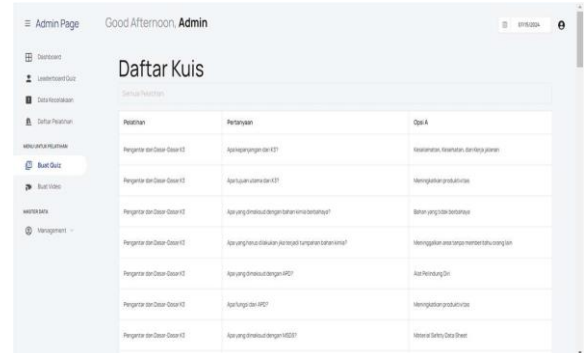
≡ Admin Page

Good Afternoon, **Admin**

07/11/2024

Dashboard

Leaderboard Quiz

Data Kesehatan

Daftar Pelatihan

MENU UNTUK PELATIHAN

Buat Quiz

Buat Video

MASTER DATA

Management

Daftar Kuis

Semua Pelatihan

| Pelatihan | Pertanyaan | Opsi A |
|---|---|---|
| Pengantar dan Dasar-Dasar K3 | Apa kepanjangan dari K3? | Keselamatan, Kesehatan, dan Kerja (dalam) |
| Pengantar dan Dasar-Dasar K3 | Apa tujuan utama dari K3? | Meningkatkan produktivitas |
| Pengantar dan Dasar-Dasar K3 | Apa yang dimaksud dengan bahan kimia berbahaya? | Bahan yang tidak berbahaya |
| Pengantar dan Dasar-Dasar K3 | Apa yang harus dilakukan jika terjadi tumpahan bahan kimia? | Meninggalkan area tanpa memberitahu orang lain |
| Pengantar dan Dasar-Dasar K3 | Apa yang dimaksud dengan APD? | Alat Pelindung Diri |
| Pengantar dan Dasar-Dasar K3 | Apa fungsi dari APD? | Meningkatkan produktivitas |
| Pengantar dan Dasar-Dasar K3 | Apa yang dimaksud dengan MSDS? | Material Safety Data Sheet |